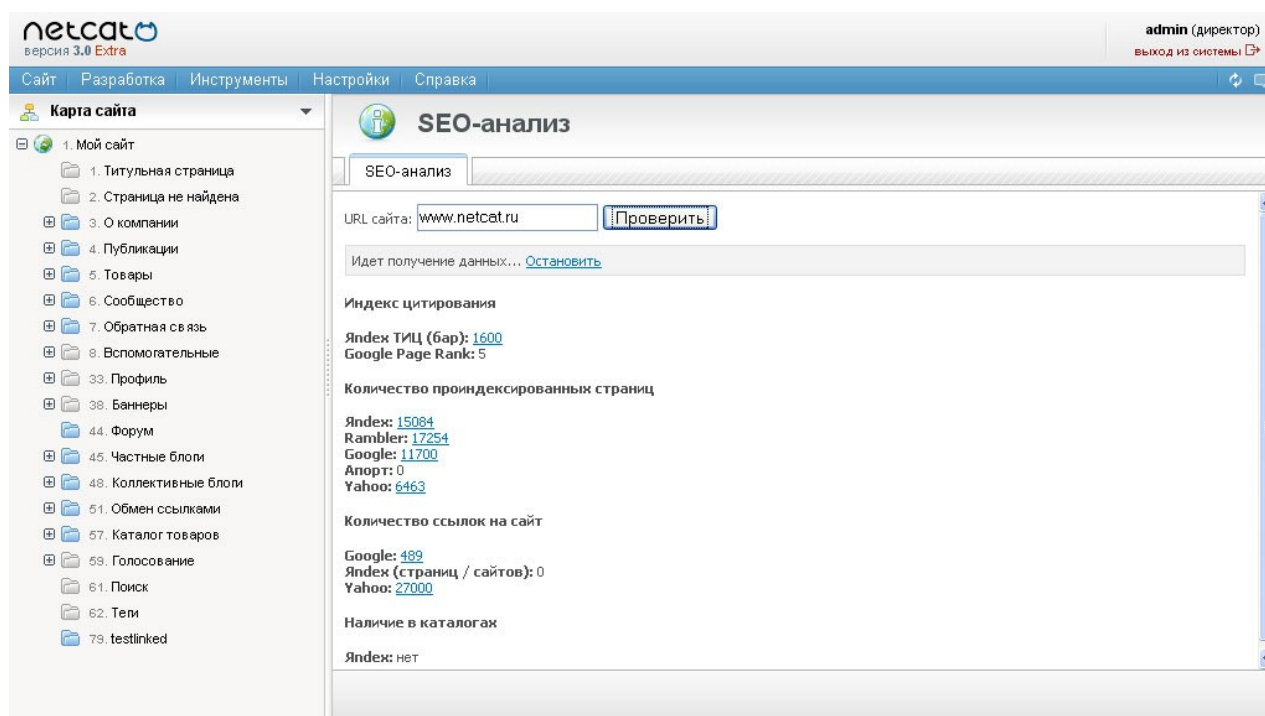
netcat
версия 3.0 Extra

admin (директор)
выход из системы

Сайт | Разработка | Инструменты | Настройки | Справка

Карта сайта

1. Мой сайт
1. Титульная страница
2. Страница не найдена
3. О компании
4. Публикации
5. Товары
6. Сообщество
7. Обратная связь
8. Вспомогательные
33. Профиль
38. Баннеры
44. Форум
45. Частные блоги
48. Коллективные блоги
51. Обмен ссылками
57. Каталог товаров
59. Голосование
61. Поиск
62. Теги
79. testlinked

SEO-анализ

SEO-анализ

URL сайта: www.netcat.ru Проверить

Идет получение данных... Остановить

Индекс цитирования

Яndex ТИЦ (бар): 1600
Google Page Rank: 5

Количество проиндексированных страниц

Яndex: 15084
Rambler: 17254
Google: 11700
Апорт: 0
Yahoo: 6463

Количество ссылок на сайт

Google: 489
Яndex (страниц / сайтов): 0
Yahoo: 27000

Наличие в каталогах

Яndex: нет